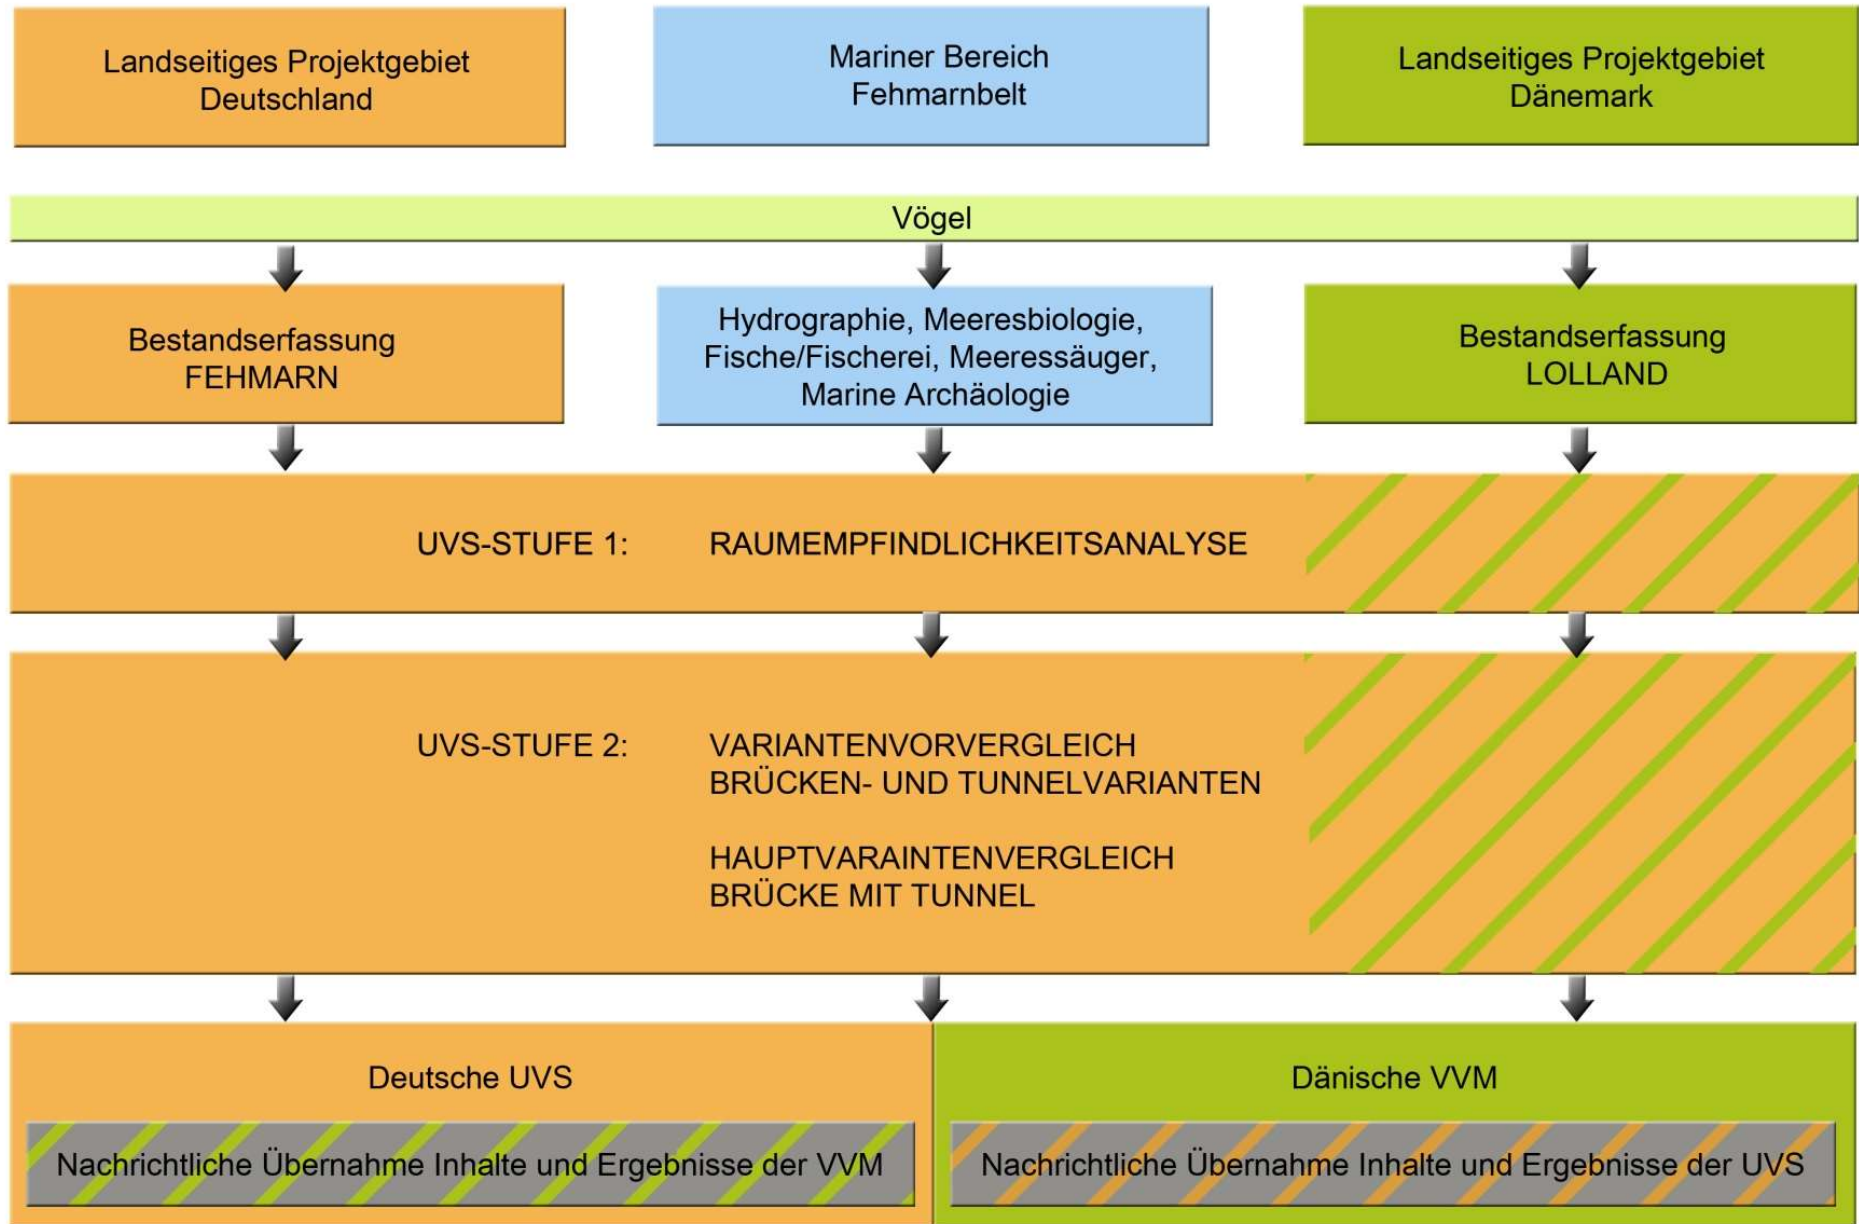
Landseitiges Projektgebiet Deutschland

Mariner Bereich Fehmarnbelt

Landseitiges Projektgebiet Dänemark

Vögel

Bestandserfassung FEHMARN

Hydrographie, Meeresbiologie, Fische/Fischerei, Meeressäuger, Marine Archäologie

Bestandserfassung LOLLAND

UVS-STUFE 1: RAUMEMPFINDLICHKEITSANALYSE

UVS-STUFE 2: VARIANTENVORVERGLEICH BRÜCKEN- UND TUNNELVARIANTEN

HAUPTVARAINTENVERGLEICH BRÜCKE MIT TUNNEL

Deutsche UVS

Nachrichtliche Übernahme Inhalte und Ergebnisse der VVM

Dänische VVM

Nachrichtliche Übernahme Inhalte und Ergebnisse der UVS